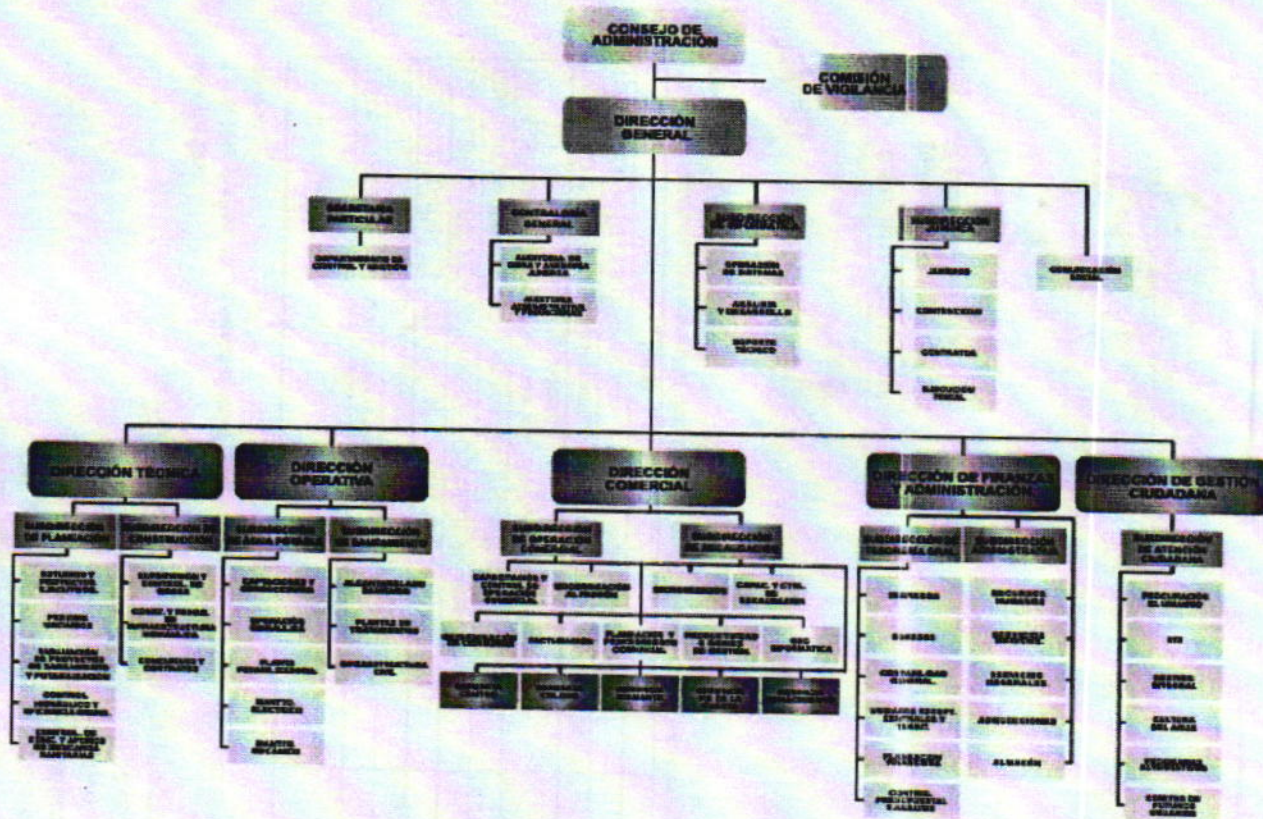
CONSEJO DE ADMINISTRACIÓN

COMISIÓN DE VIGILANCIA

DIRECCIÓN GENERAL

SECRETARÍA PARTICULAR

DEPARTAMENTO DE CONTROL Y GESTIÓN

CONTRALORÍA GENERAL

AUDITORÍA DE OBRA Y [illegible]

AUDITORÍA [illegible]

SUBDIRECCIÓN DE INFORMÁTICA

OPERACIÓN DE SISTEMAS

ANÁLISIS Y DESARROLLO

SOPORTE TÉCNICO

SUBDIRECCIÓN JURÍDICA

JURÍDICO

CONTENCIOSO

CONTRATOS

EJECUCIÓN FISCAL

COMUNICACIÓN SOCIAL

DIRECCIÓN TÉCNICA

SUBDIRECCIÓN DE PLANEACIÓN

ESTUDIOS Y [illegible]

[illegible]

EVALUACIÓN DE PROYECTOS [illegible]

CONTROL HIDRÁULICO Y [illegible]

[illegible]

SUBDIRECCIÓN DE CONSTRUCCIÓN

SUPERVISIÓN Y CONTROL DE OBRAS

COORD. Y PROGR. DE INFRAESTRUCTURA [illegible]

CONCURSOS Y CONTRATOS

DIRECCIÓN OPERATIVA

SUBDIRECCIÓN DE AGUA POTABLE

CAPTACIONES Y CONDUCCIONES

OPERACIÓN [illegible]

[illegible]

MANTO. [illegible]

MANTO. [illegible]

SUBDIRECCIÓN DE SANEAMIENTO

ALCANTARILLADO SANITARIO

PLANTAS DE TRATAMIENTO

INFRAESTRUCTURA CIVIL

DIRECCIÓN COMERCIAL

SUBDIRECCIÓN DE OPERACIÓN COMERCIAL

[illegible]

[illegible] AL PADRÓN

SUBDIRECCIÓN DE RECAUDACIÓN

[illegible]

COORD. Y CTRL. DE RECAUDACIÓN

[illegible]

FACTURACIÓN

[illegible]

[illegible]

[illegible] INFORMÁTICA

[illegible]

DIRECCIÓN DE FINANZAS Y ADMINISTRACIÓN

SUBDIRECCIÓN DE TESORERÍA GRAL.

INGRESOS

EGRESOS

CONTABILIDAD GENERAL

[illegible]

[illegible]

CONTROL PRESUPUESTAL Y ANÁLISIS

SUBDIRECCIÓN ADMINISTRATIVA

RECURSOS HUMANOS

SERVICIOS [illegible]

SERVICIOS GENERALES

ADQUISICIONES

ALMACÉN

DIRECCIÓN DE GESTIÓN CIUDADANA

SUBDIRECCIÓN DE ATENCIÓN CIUDADANA

PROCURACIÓN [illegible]

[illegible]

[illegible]

CULTURA DEL AGUA

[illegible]

CENTRO DE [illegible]